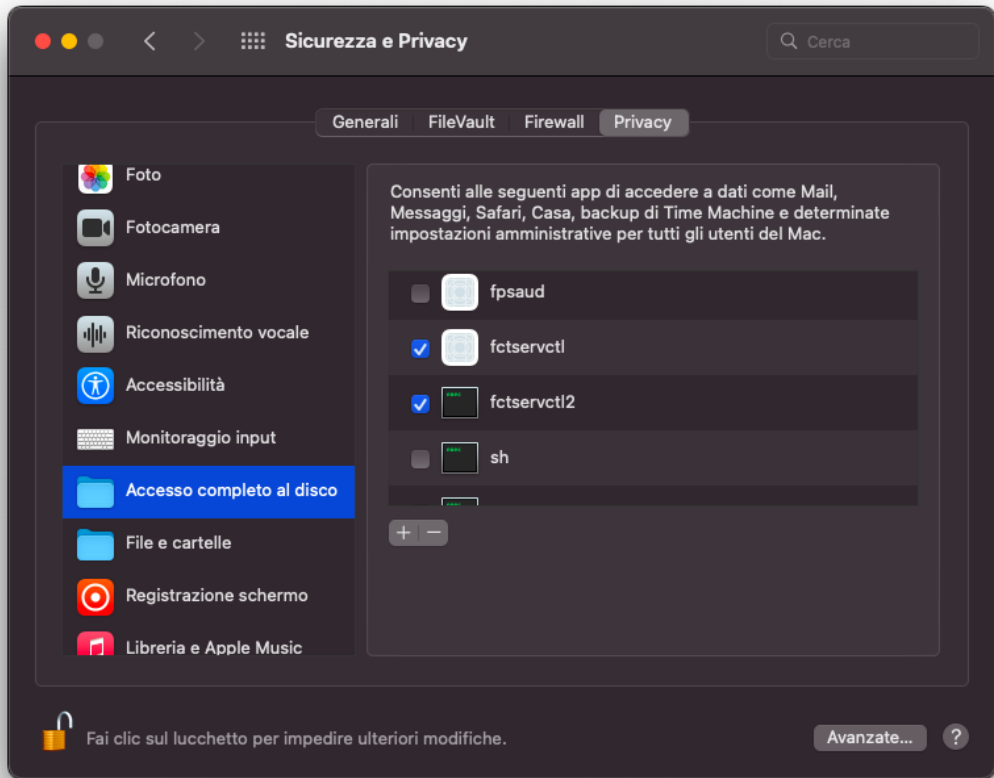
Sicurezza e Privacy

Cerca

Generali | FileVault | Firewall | Privacy

Foto
Fotocamera
Microfono
Riconoscimento vocale
Accessibilità
Monitoraggio input
Accesso completo al disco
File e cartelle
Registrazione schermo
Libreria e Apple Music

Consenti alle seguenti app di accedere a dati come Mail, Messaggi, Safari, Casa, backup di Time Machine e determinate impostazioni amministrative per tutti gli utenti del Mac.

fpsaud
fctservctl
fctservctl2
sh

+ −

Fai clic sul lucchetto per impedire ulteriori modifiche.

Avanzate...

?